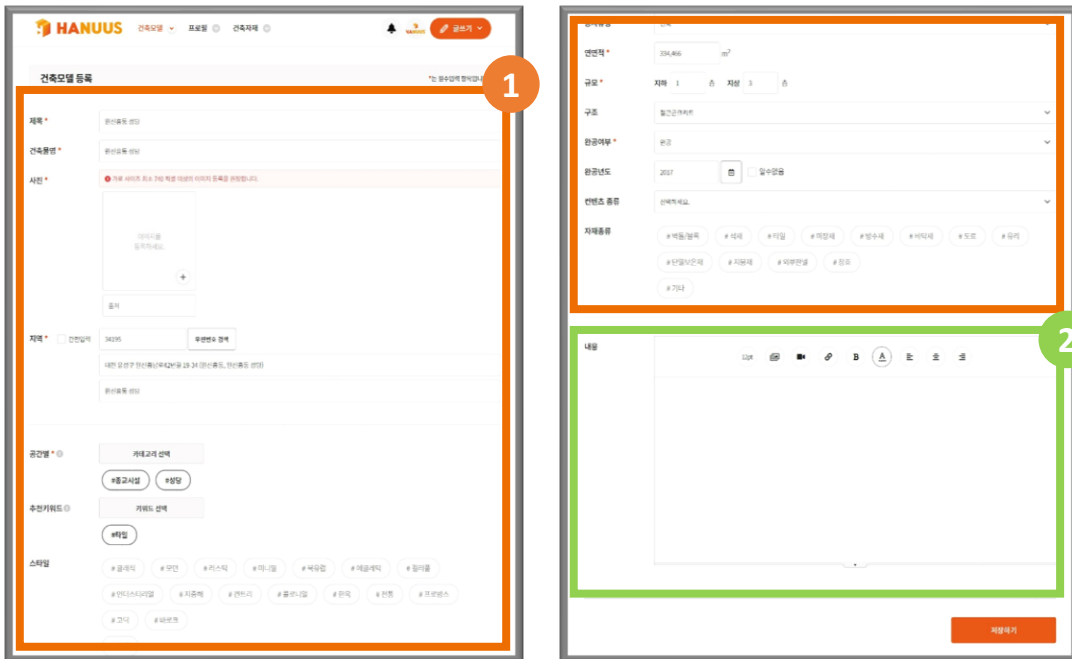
HANUUS 건축모델 프로필 건축자재

글쓰기

건축모델 등록

*는 필수입력 항목입니다

1

제목 *

건축물명 *

사진 *

가로 사이즈 최소 750 픽셀 이상의 이미지 등록을 권장합니다.

이미지를 등록하세요.

+

지역 * 직접입력

34095

우편번호 검색

공간별 *

카테고리 선택

#종교시설

#성당

추천키워드

키워드 선택

#타일

스타일

# 클래식 # 모던 # 러스틱 # 미니멀 # 북유럽 # 레트로 # 인더스트리얼 # 자연주의 # 컨트리 # 콜로니얼 # 한옥 # 전원 # 프로방스 # 고딕 # 바로크

연면적 *

334,466

$m^2$

규모 *

지하 1 층 지상 3 층

구조

철근콘크리트

완공여부 *

완공

완공년도

2017

알수없음

컨텐츠 종류

선택하세요.

자재종류

# 벽돌/블록 # 석재 # 타일 # 외장재 # 방수재 # 바닥재 # 도료 # 유리 # 단열/보온재 # 지붕재 # 외부판넬 # 창호 # 기타

2

내용

B

A

저장하기